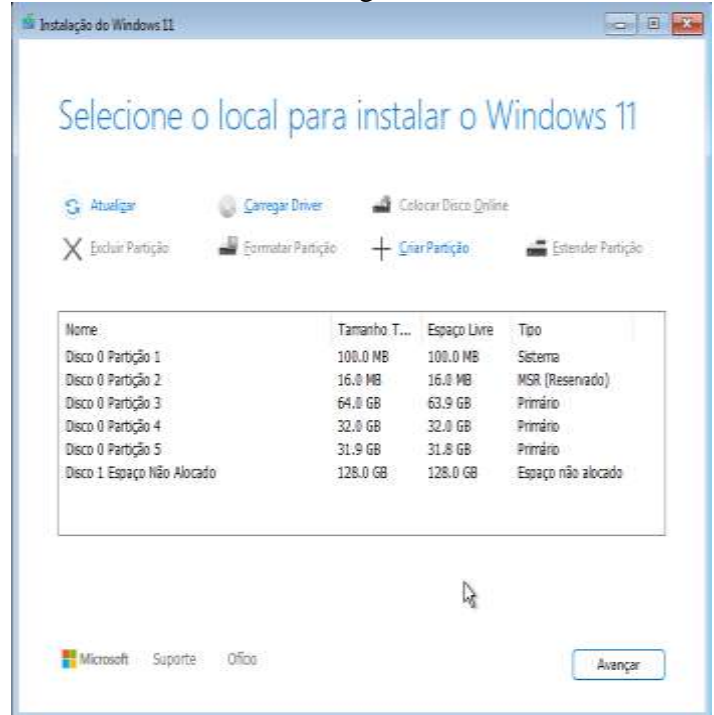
Instalação do Windows 11

Selecione o local para instalar o Windows 11

Atualizar
Carregar Driver
Colocar Disco Online
Excluir Partição
Formatar Partição
Criar Partição
Estender Partição

| Nome | Tamanho T... | Espaço Livre | Tipo |
|---|---|---|---|
| Disco 0 Partição 1 | 100.0 MB | 100.0 MB | Sistema |
| Disco 0 Partição 2 | 16.0 MB | 16.0 MB | MSR (Reservado) |
| Disco 0 Partição 3 | 64.0 GB | 63.9 GB | Primário |
| Disco 0 Partição 4 | 32.0 GB | 32.0 GB | Primário |
| Disco 0 Partição 5 | 31.9 GB | 31.8 GB | Primário |
| Disco 1 Espaço Não Alocado | 128.0 GB | 128.0 GB | Espaço não alocado |

Microsoft Suporte Ofício

Avançar